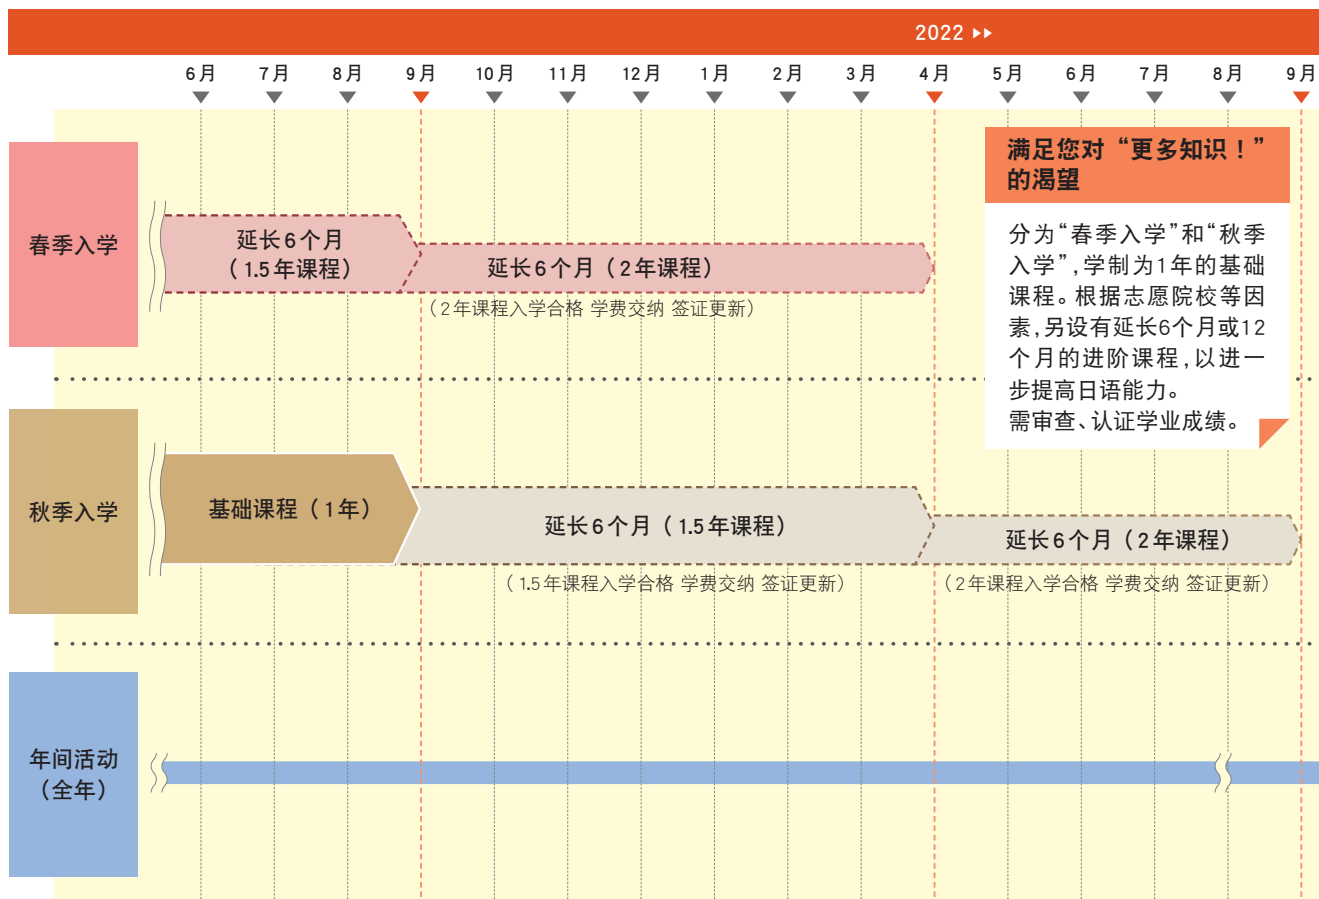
2022 ▸▸

6月 7月 8月 9月 10月 11月 12月 1月 2月 3月 4月 5月 6月 7月 8月 9月

满足您对“更多知识！”的渴望

分为“春季入学”和“秋季入学”，学制为1年的基础课程。根据志愿院校等因素，另设有延长6个月或12个月的进阶课程，以进一步提高日语能力。
需审查、认证学业成绩。

春季入学

延长6个月（1.5年课程）

延长6个月（2年课程）

（2年课程入学合格 学费交纳 签证更新）

秋季入学

基础课程（1年）

延长6个月（1.5年课程）

（1.5年课程入学合格 学费交纳 签证更新）

延长6个月（2年课程）

（2年课程入学合格 学费交纳 签证更新）

年间活动（全年）